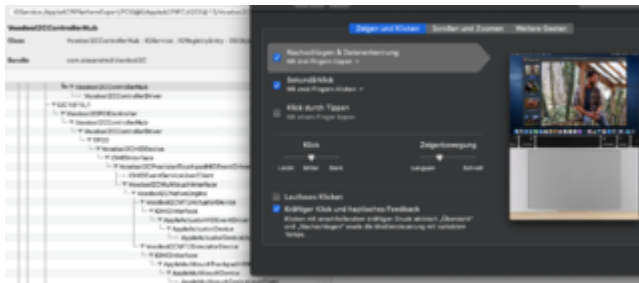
VoodooI2CControllerNub

Class

Bundle

com.alexandred.VoodooI2C

Zeigen und Klicken

Scrollen und Zoomen

Weitere Gesten

Nachschlagen & Datenerkennung

Mit drei Fingern tippen

Sekundärklick

Mit zwei Fingern klicken

Klick durch Tippen

Mit einem Finger tippen

Klick

Leicht

Mittel

Stark

Zeigerbewegung

Langsam

Schnell

Lautloses Klicken

Kräftiger Klick und haptisches Feedback

Klicken mit anschließendem kräftigen Druck aktiviert „Übersicht" und „Nachschlagen" sowie die Modussteuerung mit variablem Tempo.